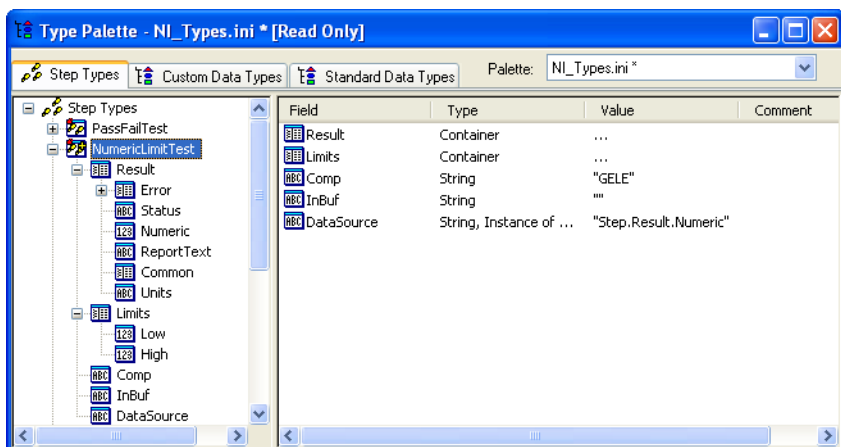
Type Palette - NI_Types.ini * [Read Only]

Step Types | Custom Data Types | Standard Data Types | Palette: NI_Types.ini *

Step Types
PassFailTest
NumericLimitTest
Result
Error
Status
Numeric
ReportText
Common
Units
Limits
Low
High
Comp
InBuf
DataSource

| Field | Type | Value | Comment |
|---|---|---|---|
| Result | Container | ... | |
| Limits | Container | ... | |
| Comp | String | "GELE" | |
| InBuf | String | "" | |
| DataSource | String, Instance of ... | "Step.Result.Numeric" | |